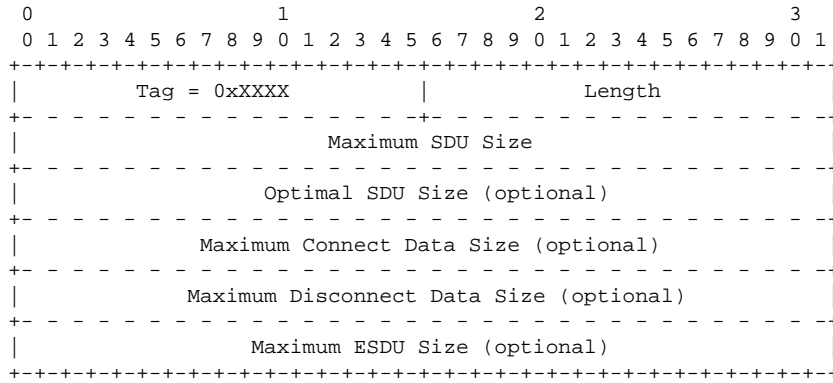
0                   1                   2                   3
0 1 2 3 4 5 6 7 8 9 0 1 2 3 4 5 6 7 8 9 0 1 2 3 4 5 6 7 8 9 0 1

| Tag = 0xXXXX | Length |
|---|---|
| Maximum SDU Size | |
| Optimal SDU Size (optional) | |
| Maximum Connect Data Size (optional) | |
| Maximum Disconnect Data Size (optional) | |
| Maximum ESDU Size (optional) | |